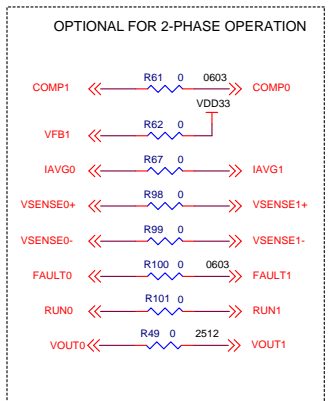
OPTIONAL FOR 2-PHASE OPERATION

COMP1 R61 0 0603 COMP0

VDD33

VFB1 R62 0

IAVG0 R67 0 IAVG1

VSENSE0+ R98 0 VSENSE1+

VSENSE0- R99 0 VSENSE1-

FAULT0 R100 0 0603 FAULT1

RUN0 R101 0 RUN1

VOUT0 R49 0 2512 VOUT1